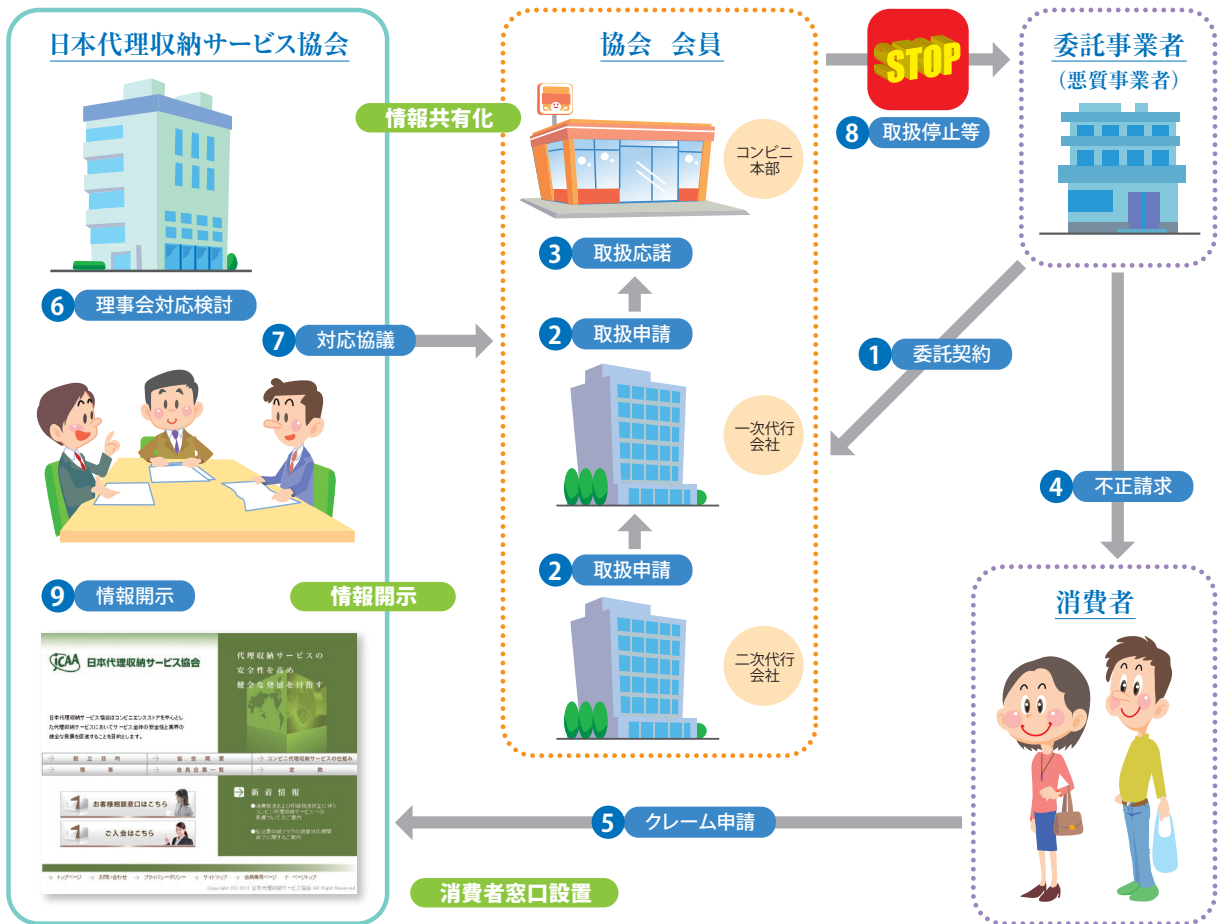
日本代理収納サービス協会

6 理事会対応検討

7 対応協議

9 情報開示

情報開示

情報共有化

協会 会員

コンビニ本部

3 取扱応諾

2 取扱申請

一次代行会社

2 取扱申請

二次代行会社

STOP

8 取扱停止等

委託事業者
（悪質事業者）

1 委託契約

4 不正請求

消費者

5 クレーム申請

消費者窓口設置

ICAA 日本代理収納サービス協会

代理収納サービスの安全性を高め健全な発展を目指す

日本代理収納サービス協会はコンビニエンスストアを中心とした代理収納サービスにおいてサービス全体の安全性と業界の健全な発展を促進することを目的とします。

設立目的 | 協会概要 | コンビニ代理収納サービスの仕組み
理事 | 会員企業一覧 | 定款

新着情報

お客様相談窓口はこちら

ご入会はこちら

トップページ お問い合わせ プライバシーポリシー サイトマップ 会員専用ページ ページトップ

Copyright (C) 2011 日本代理収納サービス協会 All Right Reserved